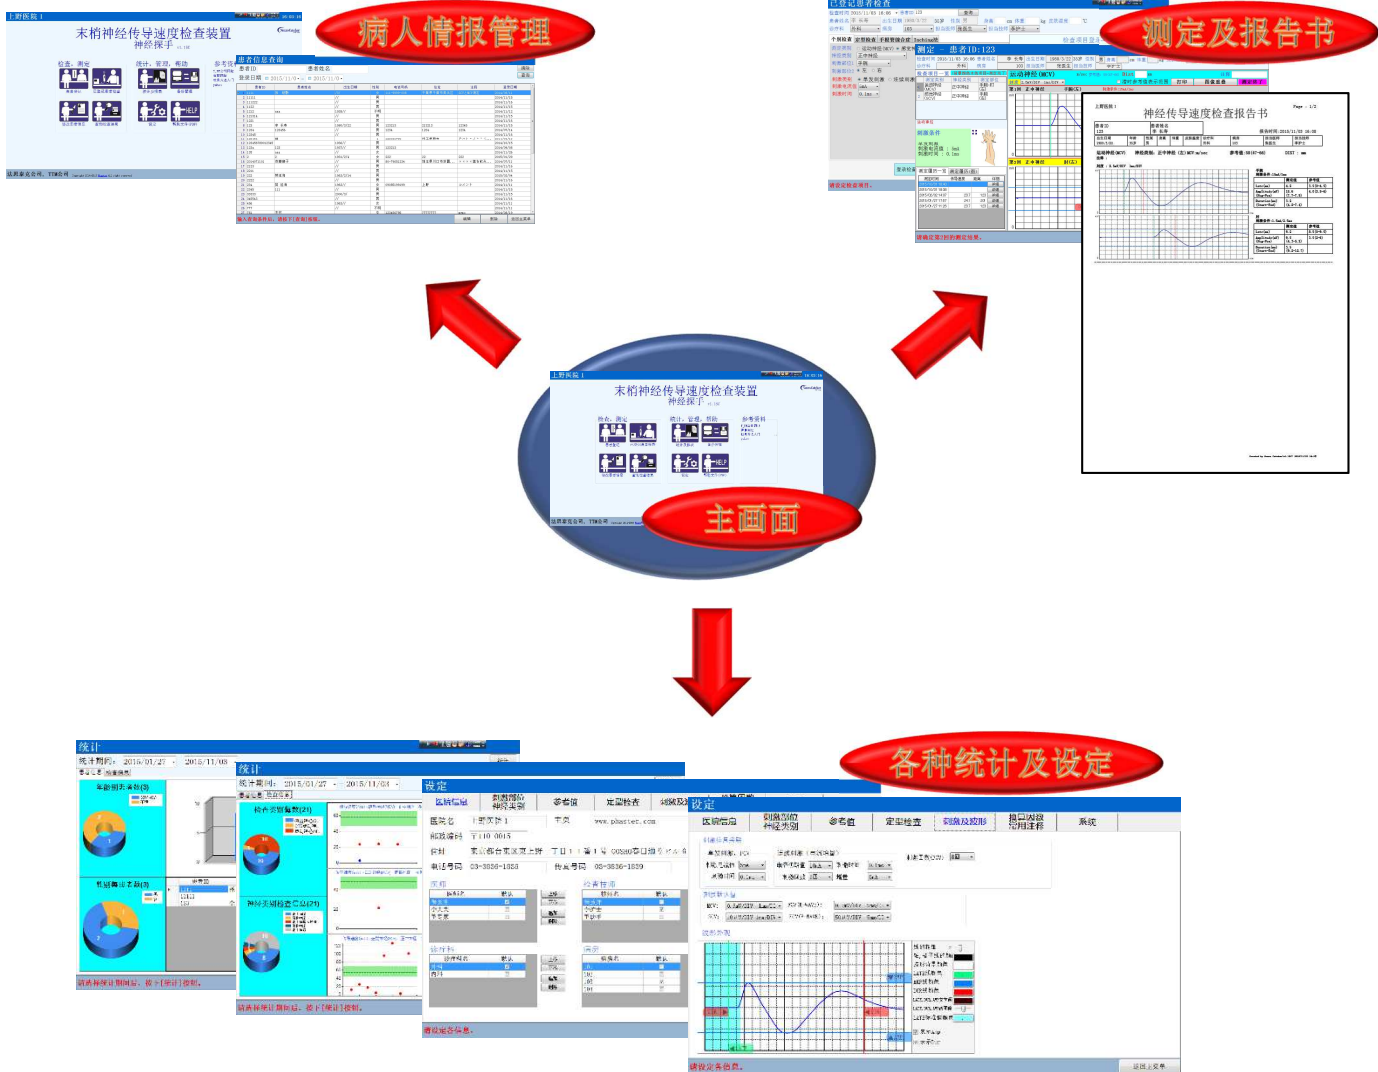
病人情报管理

测定及报告书

主画面

各种统计及设定

末梢神经传导速度检查装置
神经探子

患者信息查询

测定 · 患者ID:123

神经传导速度检查报告书

统计

统计

设定

设定

统计期间: 2015/01/27 · 2015/11/08

统计期间: 2015/01/27 · 2015/11/04

医院信息

刺激部位 神经类别

参考值

定量检查

刺激及波形

提示内容 常用注释

系统

医院名

网址

电话号码

传真号码

请选择统计期间后, 按下[统计]按钮。

请选择统计期间后, 按下[统计]按钮。

请设定各信息。

请设定各信息。

上野医院 1